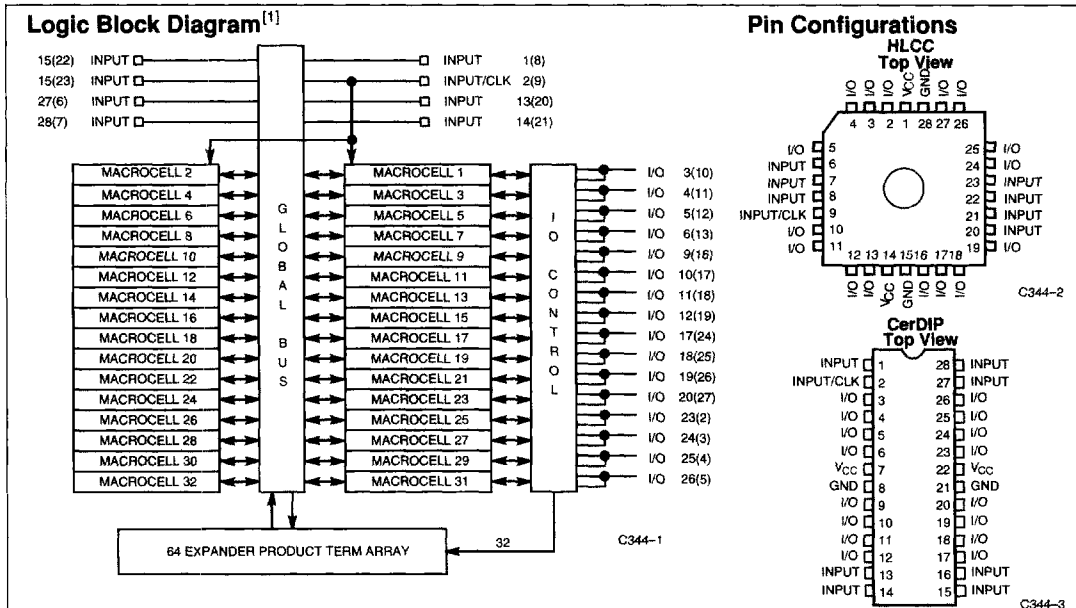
Logic Block Diagram$^{[1]}$

15(22) INPUT
15(23) INPUT
27(6) INPUT
28(7) INPUT

INPUT 1(8)
INPUT/CLK 2(9)
INPUT 13(20)
INPUT 14(21)

MACROCELL 2
MACROCELL 4
MACROCELL 6
MACROCELL 8
MACROCELL 10
MACROCELL 12
MACROCELL 14
MACROCELL 16
MACROCELL 18
MACROCELL 20
MACROCELL 22
MACROCELL 24
MACROCELL 26
MACROCELL 28
MACROCELL 30
MACROCELL 32

G L O B A L B U S

MACROCELL 1
MACROCELL 3
MACROCELL 5
MACROCELL 7
MACROCELL 9
MACROCELL 11
MACROCELL 13
MACROCELL 15
MACROCELL 17
MACROCELL 19
MACROCELL 21
MACROCELL 23
MACROCELL 25
MACROCELL 27
MACROCELL 29
MACROCELL 31

I O C O N T R O L

I/O 3(10)
I/O 4(11)
I/O 5(12)
I/O 6(13)
I/O 9(16)
I/O 10(17)
I/O 11(18)
I/O 12(19)
I/O 17(24)
I/O 18(25)
I/O 19(26)
I/O 20(27)
I/O 23(2)
I/O 24(3)
I/O 25(4)
I/O 26(5)

64 EXPANDER PRODUCT TERM ARRAY
32
C344–1

Pin Configurations

HLCC
Top View

I/O I/O I/O $V_{CC}$ GND I/O I/O
4 3 2 1 28 27 26
I/O 5
INPUT 6
INPUT 7
INPUT 8
INPUT/CLK 9
I/O 10
I/O 11
25 I/O
24 I/O
23 INPUT
22 INPUT
21 INPUT
20 INPUT
19 I/O
12 13 14 15 16 17 18
I/O I/O $V_{CC}$ GND I/O I/O I/O
C344–2

CerDIP
Top View

INPUT 1
INPUT/CLK 2
I/O 3
I/O 4
I/O 5
I/O 6
$V_{CC}$ 7
GND 8
I/O 9
I/O 10
I/O 11
I/O 12
INPUT 13
INPUT 14
28 INPUT
27 INPUT
26 I/O
25 I/O
24 I/O
23 I/O
22 $V_{CC}$
21 GND
20 I/O
19 I/O
18 I/O
17 I/O
16 INPUT
15 INPUT
C344–3